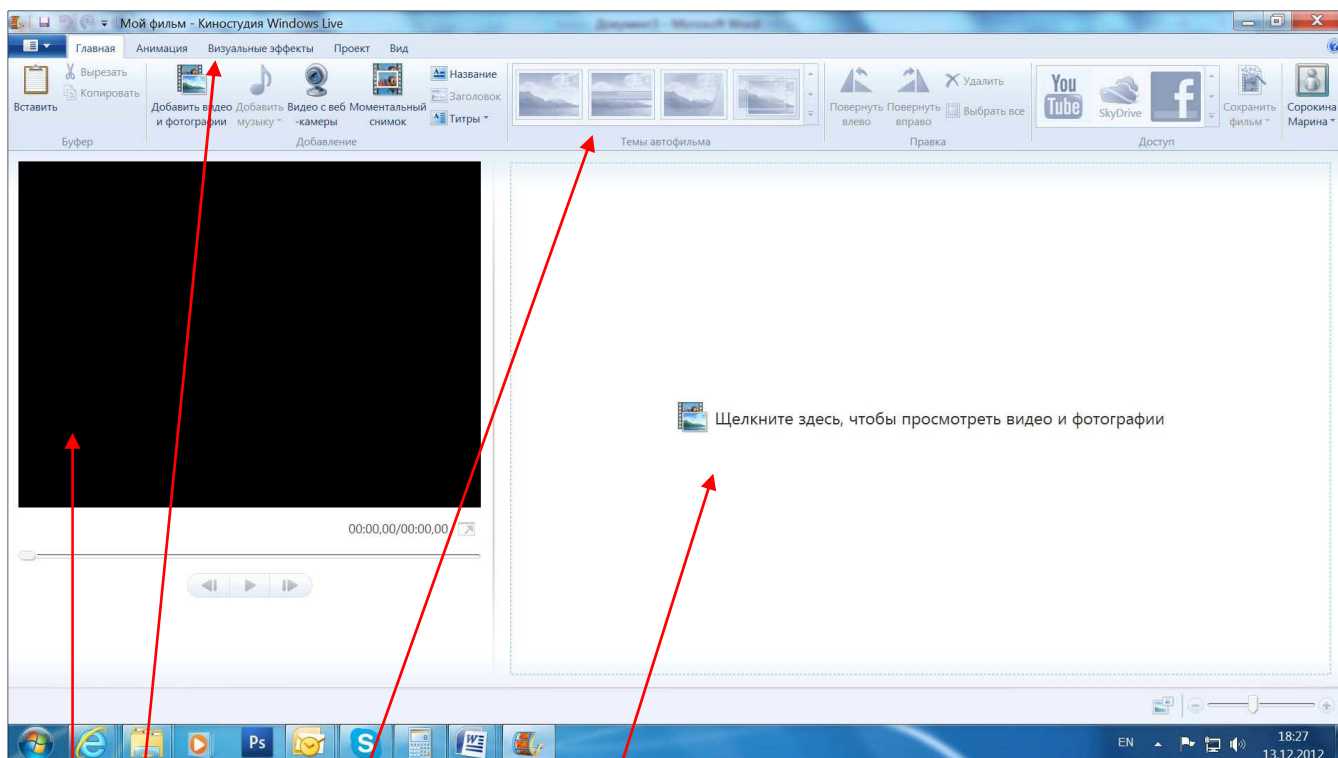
Мой фильм - Киностудия Windows Live

Документ3 - Microsoft Word

Главная Анимация Визуальные эффекты Проект Вид

Вставить Вырезать Копировать Буфер

Добавить видео и фотографии Добавить музыку Видео с веб -камеры Моментальный снимок Название Заголовок Титры Добавление

Темы автофильма

Повернуть влево Повернуть вправо Удалить Выбрать все Правка

You Tube SkyDrive Доступ

Сохранить фильм Сорокина Марина

00:00,00/00:00,00

Щелкните здесь, чтобы просмотреть видео и фотографии

Ps

EN 18:27 13.12.2012